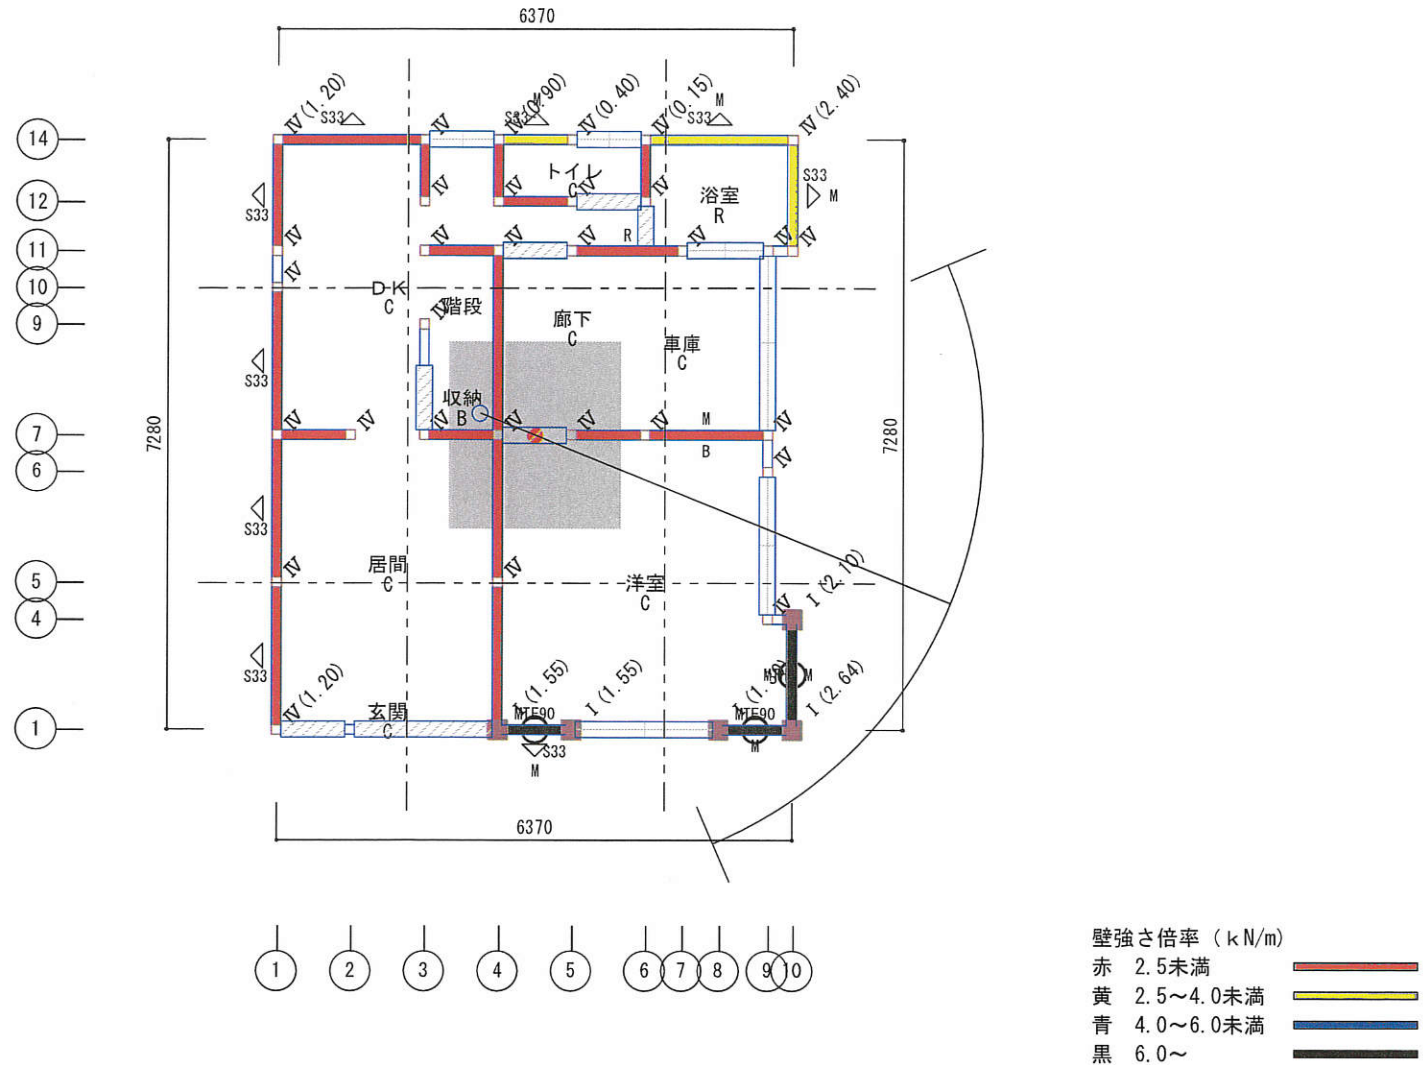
6370

Ⅳ(1.20)
S33
Ⅳ
Ⅳ(0.90)
S33
Ⅳ(0.40)
Ⅳ(0.15)
M
S33
Ⅳ(2.40)

14
12
11
10
9
7
6
5
4
1

トイレ
C
浴室
R
S33
M
S33
Ⅳ
Ⅳ
Ⅳ
Ⅳ
R
Ⅳ
Ⅳ
Ⅳ
D・K
C
階段
廊下
C
車庫
C
S33
収納
B
Ⅳ
Ⅳ
Ⅳ
Ⅳ
M
B
Ⅳ
Ⅳ
7280
7280
S33
居間
C
Ⅳ
Ⅳ
洋室
C
Ⅰ(2.10)
Ⅳ
S33
Ⅳ(1.20)
玄関
C
Ⅰ(1.55)
MTE90
S33
M
Ⅰ(1.55)
Ⅰ(1.90)
MTE90
M
M
M
Ⅰ(2.64)

6370

1
2
3
4
5
6
7
8
9
10

壁強さ倍率(kN/m)
赤 2.5未満
黄 2.5~4.0未満
青 4.0~6.0未満
黒 6.0~